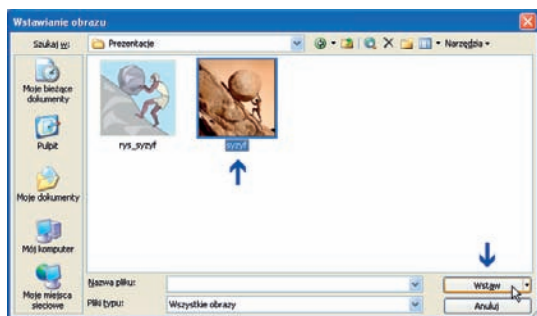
Wstawianie obrazu

Szukaj w: Prezentacje

Narzędzia

Moje bieżące dokumenty

Pulpit

Moje dokumenty

Mój komputer

Moje miejsca sieciowe

rys_syzyf

syzyf

Nazwa pliku:

Pliki typu: Wszystkie obrazy

Wstaw

Anuluj